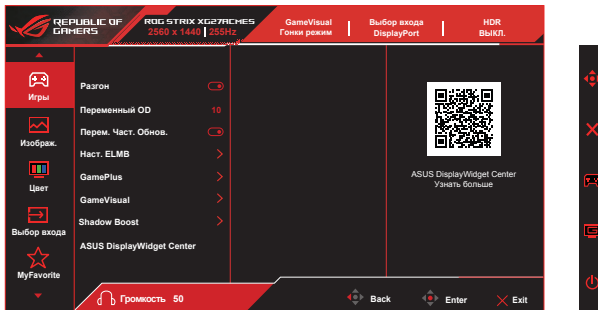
REPUBLIC OF GAMERS

ROG STRIX XG27ACHES
2560 x 1440 | 255Hz

GameVisual
Гонки режим

Выбор входа
DisplayPort

HDR
ВЫКЛ.

Игры
Изображ.
Цвет
Выбор входа
MyFavorite

Разгон
Переменный OD 10
Перем. Част. Обнов.
Наст. ELMB
GamePlus
GameVisual
Shadow Boost
ASUS DisplayWidget Center

ASUS DisplayWidget Center
Узнать больше

Громкость 50

Back
Enter
Exit